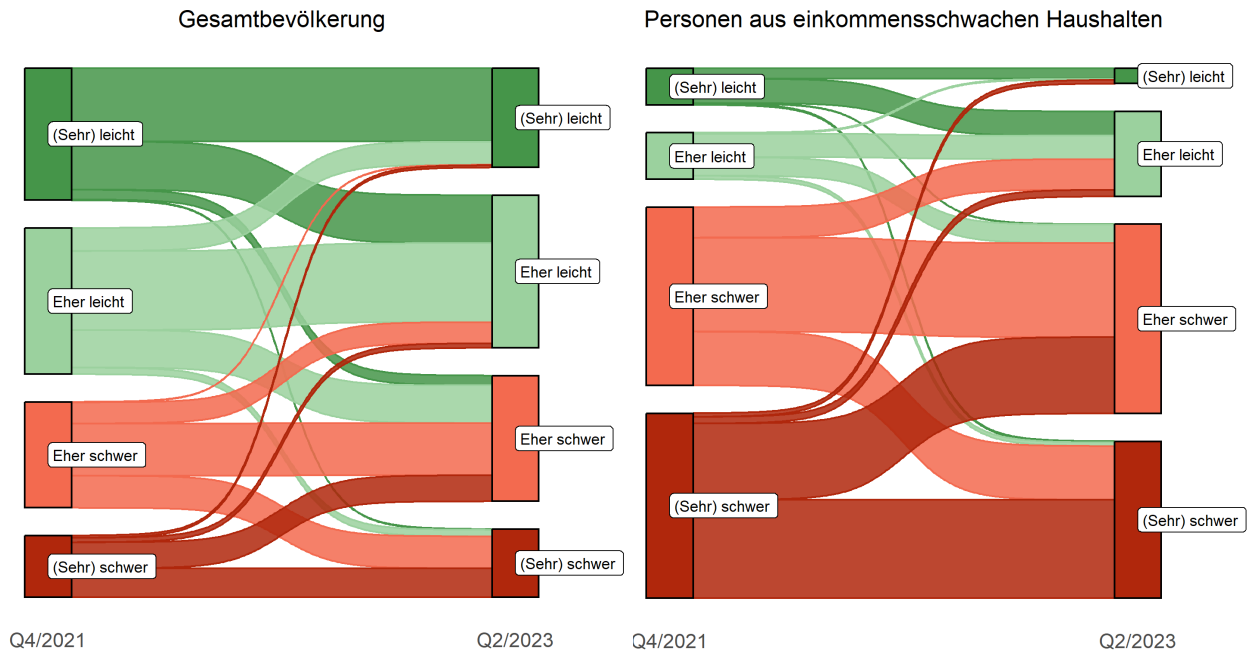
Gesamtbevölkerung

(Sehr) leicht
Eher leicht
Eher schwer
(Sehr) schwer

(Sehr) leicht
Eher leicht
Eher schwer
(Sehr) schwer

Q4/2021
Q2/2023

Personen aus einkommensschwachen Haushalten

(Sehr) leicht
Eher leicht
Eher schwer
(Sehr) schwer

(Sehr) leicht
Eher leicht
Eher schwer
(Sehr) schwer

Q4/2021
Q2/2023